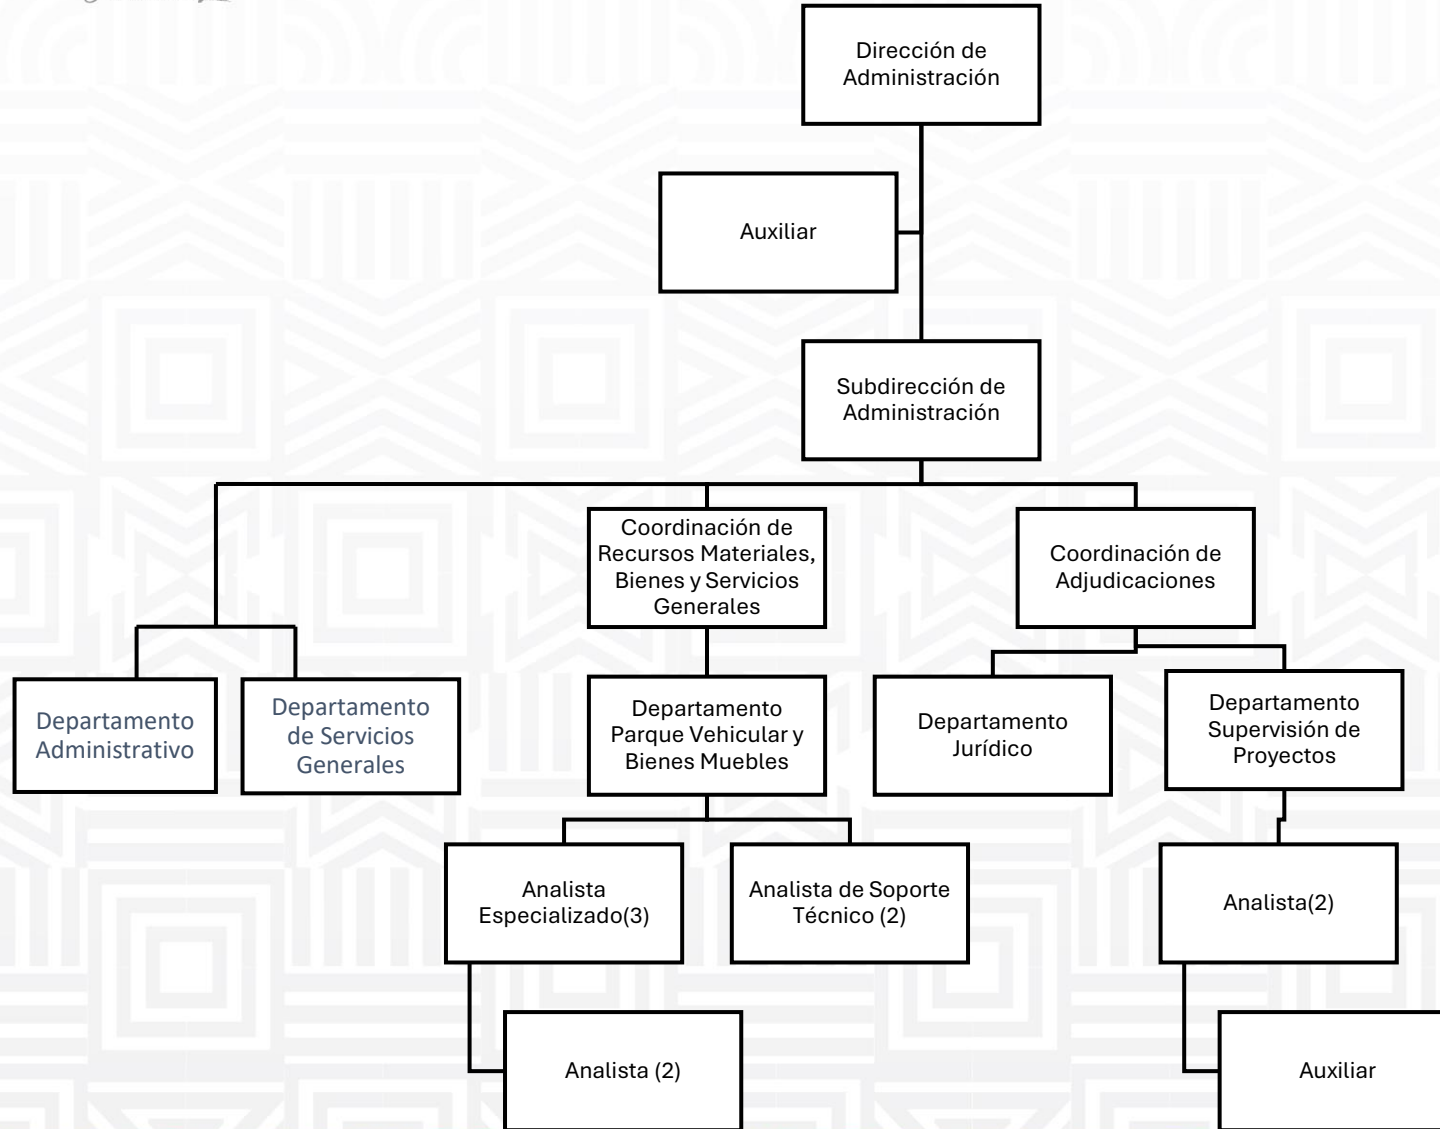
Dirección de Administración

Auxiliar

Subdirección de Administración

Coordinación de Recursos Materiales, Bienes y Servicios Generales

Coordinación de Adjudicaciones

Departamento Administrativo

Departamento de Servicios Generales

Departamento Parque Vehicular y Bienes Muebles

Departamento Jurídico

Departamento Supervisión de Proyectos

Analista Especializado(3)

Analista de Soporte Técnico (2)

Analista(2)

Analista (2)

Auxiliar